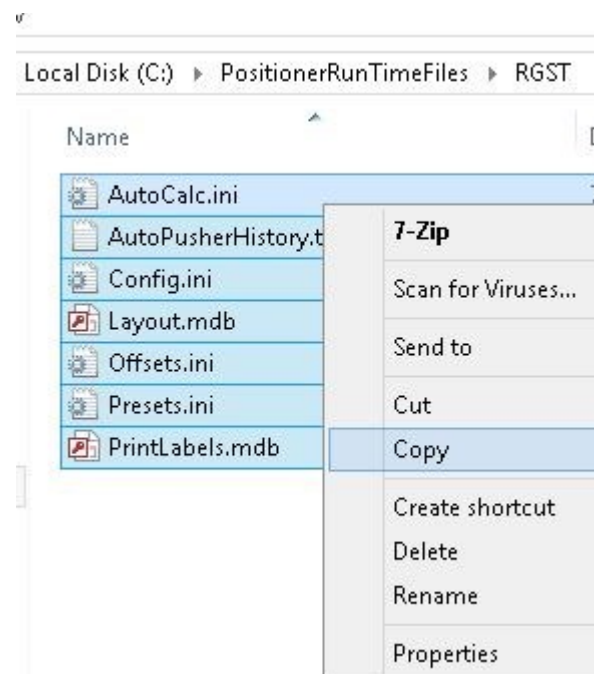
Local Disk (C:) ▸ PositionerRunTimeFiles ▸ RGST

Name

AutoCalc.ini
AutoPusherHistory.t
Config.ini
Layout.mdb
Offsets.ini
Presets.ini
PrintLabels.mdb

7-Zip
Scan for Viruses...
Send to
Cut
Copy
Create shortcut
Delete
Rename
Properties